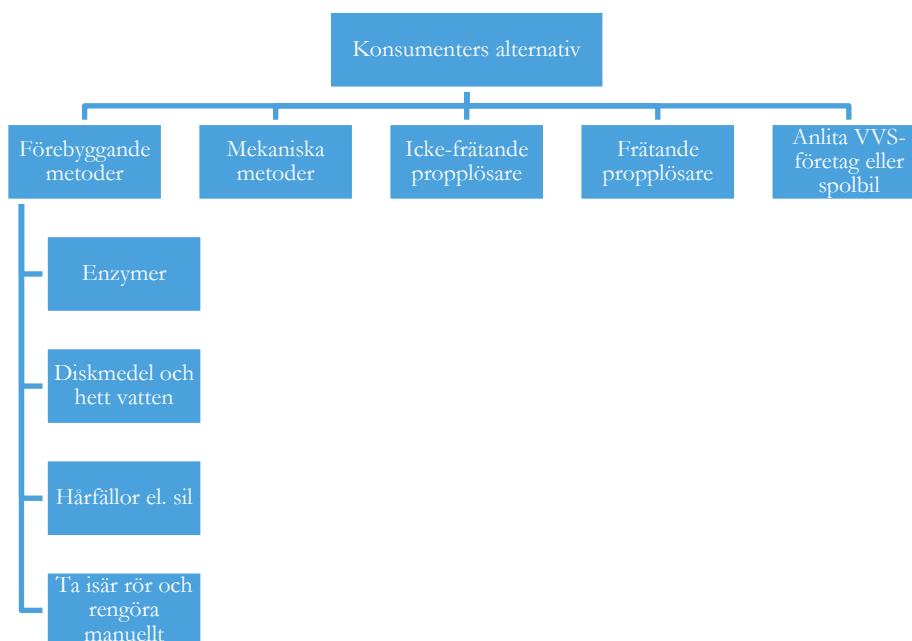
Konsumenters alternativ

Förebyggande metoder

Mekaniska metoder

Icke-frätande propplösare

Frätande propplösare

Anlita VVS-företag eller spolbil

Enzymer

Diskmedel och hett vatten

Hårfällor el. sil

Ta isär rör och rengöra manuellt